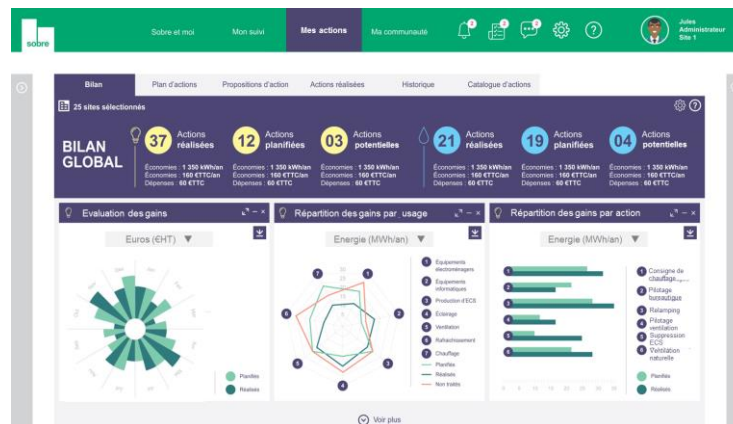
sobre

Sobre et moi | Mon suivi | Mes actions | Ma communauté

Jules
Administrateur
Site 1

Bilan | Plan d'actions | Propositions d'action | Actions réalisées | Historique | Catalogue d'actions

25 sites sélectionnés

BILAN GLOBAL

37 Actions réalisées
Économies : 1 350 kWh/an
Économies : 160 €TTC/an
Dépenses : 60 €TTC

12 Actions planifiées
Économies : 1 350 kWh/an
Économies : 160 €TTC/an
Dépenses : 60 €TTC

03 Actions potentielles
Économies : 1 350 kWh/an
Économies : 160 €TTC/an
Dépenses : 60 €TTC

21 Actions réalisées
Économies : 1 350 kWh/an
Économies : 160 €TTC/an
Dépenses : 60 €TTC

19 Actions planifiées
Économies : 1 350 kWh/an
Économies : 160 €TTC/an
Dépenses : 60 €TTC

04 Actions potentielles
Économies : 1 350 kWh/an
Économies : 160 €TTC/an
Dépenses : 60 €TTC

Evaluation des gains
Euros (€HT)
Planifiées
Réalisées

Répartition des gains par usage
Energie (MWh/an)
1 Équipements électroménagers
2 Équipements informatiques
3 Production d'ECS
4 Éclairage
5 Ventilation
6 Rafraîchissement
7 Chauffage
Planifiés
Réalisés
Non traités

Répartition des gains par action
Energie (MWh/an)
1 Consigne de chauffage
2 Pilotage bureautique
3 Relamping
4 Pilotage ventilation
5 Suppression ECS
6 Ventilation naturelle
Planifiées
Réalisées

Voir plus